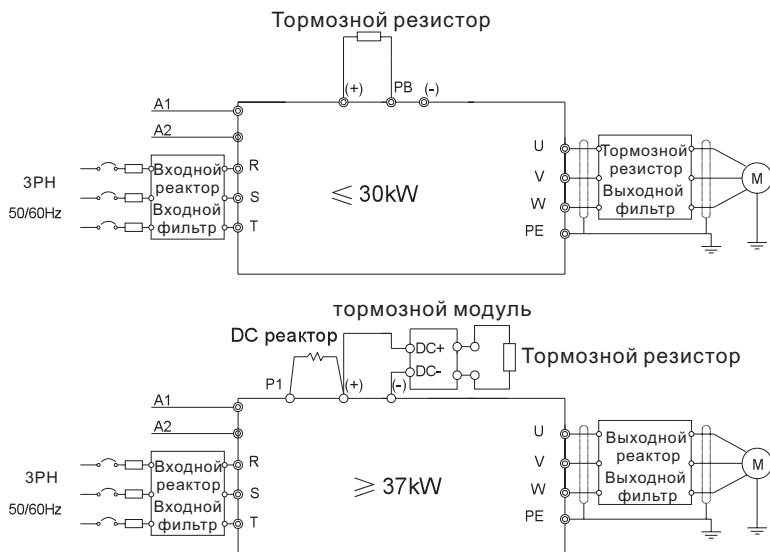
Тормозной резистор

(+) PB (-)

A1
A2

3PH
50/60Hz

Входной реактор
Входной фильтр

R
S
T

$\leqslant$ 30kW

U
V
W
PE

Тормозной резистор
Выходной фильтр

M

тормозной модуль

DC реактор

DC+
DC-

Тормозной резистор

P1 (+) (-)

A1
A2

3PH
50/60Hz

Входной реактор
Входной фильтр

R
S
T

$\geqslant$ 37kW

U
V
W
PE

Выходной реактор
Выходной фильтр

M